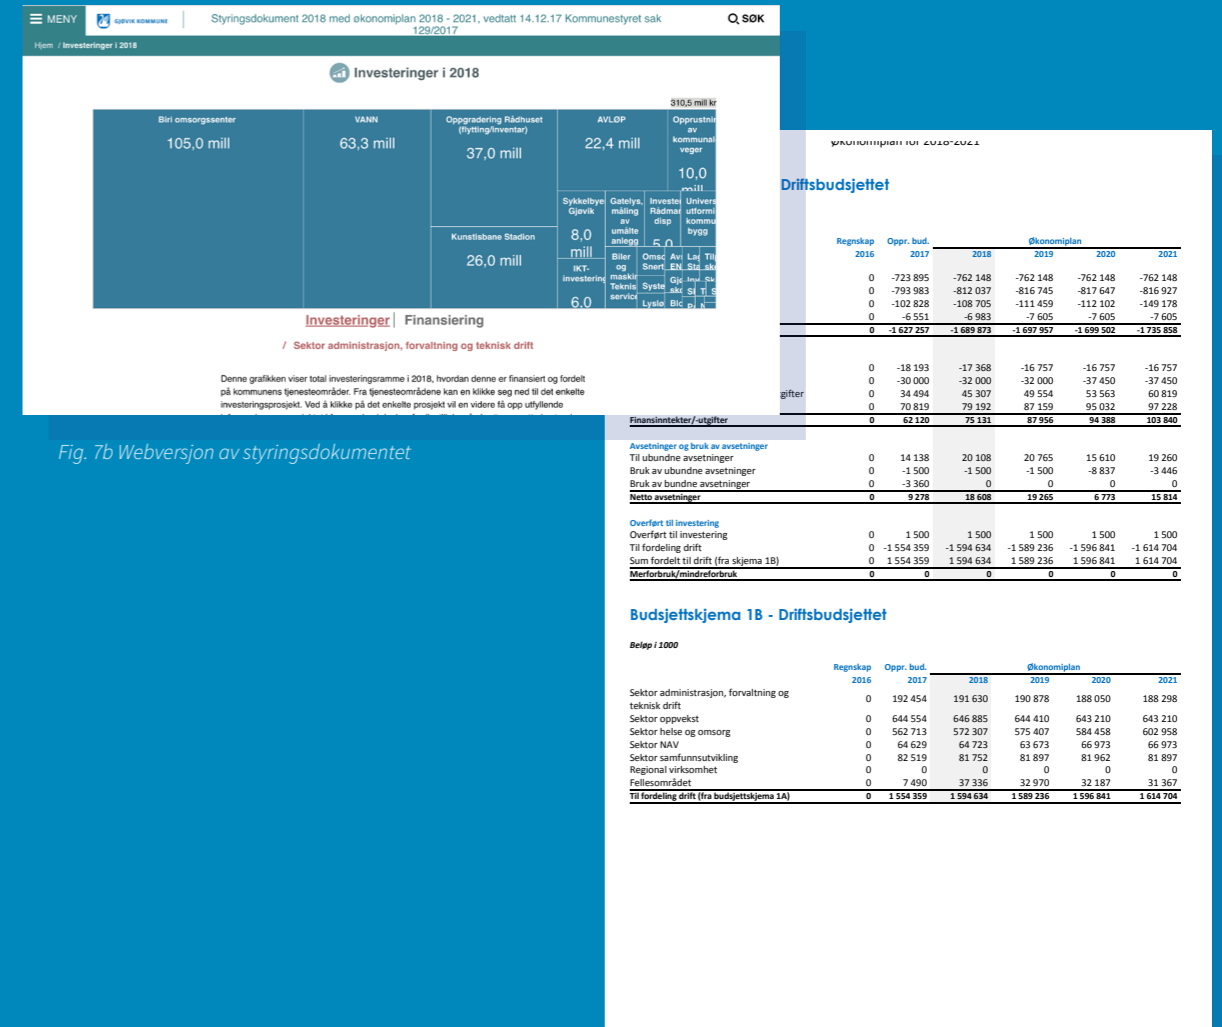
MENY GJØVIK KOMMUNE Styringsdokument 2018 med økonomiplan 2018 - 2021, vedtatt 14.12.17 Kommunestyret sak 129/2017 SØK

Hjem / Investeringer i 2018

Investeringer i 2018

310,5 mill kr

Biri omsorgssenter 105,0 mill

VANN 63,3 mill

Oppgradering Rådhuset (flytting/Inventar) 37,0 mill

AVLØP 22,4 mill

Opprustning av kommunale veger 10,0 mill

Kunstisbane Stadion 26,0 mill

Sykkelbyen Gjøvik 8,0 mill

Gatelys, måling av umålte anlegg 5,0

Investering Rådmann disp

Universell utforming kommunale bygg

IKT-investering 6,0

Biler og maskiner Teknisk service

Investeringer | Finansiering

/ Sektor administrasjon, forvaltning og teknisk drift

Denne grafikken viser total investeringsramme i 2018, hvordan denne er finansiert og fordelt på kommunens tjenesteområder. Fra tjenesteområdene kan en klikke seg ned til det enkelte investeringsprosjekt. Ved å klikke på det enkelte prosjekt vil en videre få opp utfyllende

Fig. 7b Webversjon av styringsdokumentet

Økonomiplan for 2018-2021

Driftsbudsjettet

| | Regnskap 2016 | Oppr. bud. 2017 | 2018 | 2019 | 2020 | 2021 |
|---|---|---|---|---|---|---|
| | 0 | -723 895 | -762 148 | -762 148 | -762 148 | -762 148 |
| | 0 | -793 983 | -812 037 | -816 745 | -817 647 | -816 927 |
| | 0 | -102 828 | -108 705 | -111 459 | -112 102 | -149 178 |
| | 0 | -6 551 | -6 983 | -7 605 | -7 605 | -7 605 |
| | 0 | -1 627 257 | -1 689 873 | -1 697 957 | -1 699 502 | -1 735 858 |
| | 0 | -18 193 | -17 368 | -16 757 | -16 757 | -16 757 |
| | 0 | -30 000 | -32 000 | -32 000 | -37 450 | -37 450 |
| gifter | 0 | 34 494 | 45 307 | 49 554 | 53 563 | 60 819 |
| | 0 | 70 819 | 79 192 | 87 159 | 95 032 | 97 228 |
| Finansinntekter/-utgifter | 0 | 62 120 | 75 131 | 87 956 | 94 388 | 103 840 |
| Avsetninger og bruk av avsetninger | | | | | | |
| Til ubundne avsetninger | 0 | 14 138 | 20 108 | 20 765 | 15 610 | 19 260 |
| Bruk av ubundne avsetninger | 0 | -1 500 | -1 500 | -1 500 | -8 837 | -3 446 |
| Bruk av bundne avsetninger | 0 | -3 360 | 0 | 0 | 0 | 0 |
| Netto avsetninger | 0 | 9 278 | 18 608 | 19 265 | 6 773 | 15 814 |
| Overført til investering | | | | | | |
| Overført til investering | 0 | 1 500 | 1 500 | 1 500 | 1 500 | 1 500 |
| Til fordeling drift | 0 | -1 554 359 | -1 594 634 | -1 589 236 | -1 596 841 | -1 614 704 |
| Sum fordelt til drift (fra skjema 1B) | 0 | 1 554 359 | 1 594 634 | 1 589 236 | 1 596 841 | 1 614 704 |
| Merforbruk/mindreforbruk | 0 | 0 | 0 | 0 | 0 | 0 |

Budsjettskjema 1B - Driftsbudsjettet

Beløp i 1000

| | Regnskap 2016 | Oppr. bud. 2017 | 2018 | 2019 | 2020 | 2021 |
|---|---|---|---|---|---|---|
| Sektor administrasjon, forvaltning og teknisk drift | 0 | 192 454 | 191 630 | 190 878 | 188 050 | 188 298 |
| Sektor oppvekst | 0 | 644 554 | 646 885 | 644 410 | 643 210 | 643 210 |
| Sektor helse og omsorg | 0 | 562 713 | 572 307 | 575 407 | 584 458 | 602 958 |
| Sektor NAV | 0 | 64 629 | 64 723 | 63 673 | 66 973 | 66 973 |
| Sektor samfunnsutvikling | 0 | 82 519 | 81 752 | 81 897 | 81 962 | 81 897 |
| Regional virksomhet | 0 | 0 | 0 | 0 | 0 | 0 |
| Fellesområdet | 0 | 7 490 | 37 336 | 32 970 | 32 187 | 31 367 |
| Til fordeling drift (fra budsjettskjema 1A) | 0 | 1 554 359 | 1 594 634 | 1 589 236 | 1 596 841 | 1 614 704 |